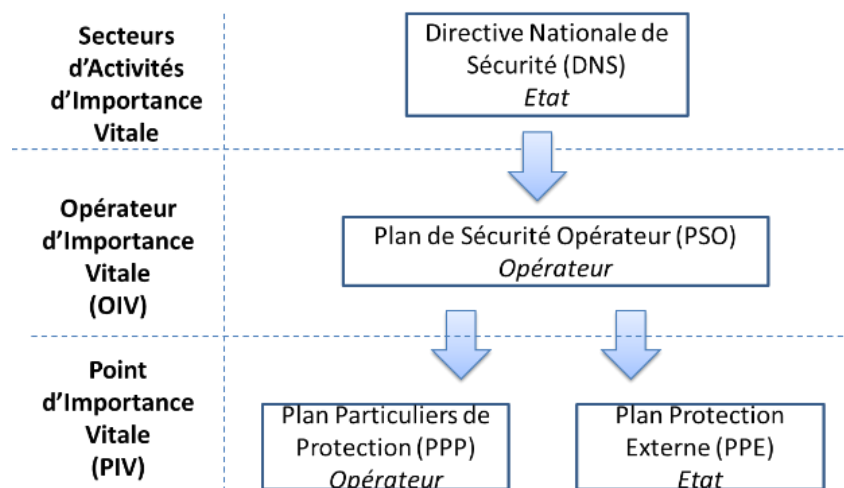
Secteurs d'Activités d'Importance Vitale

Directive Nationale de Sécurité (DNS)
*Etat*

Opérateur d'Importance Vitale (OIV)

Plan de Sécurité Opérateur (PSO)
*Opérateur*

Point d'Importance Vitale (PIV)

Plan Particuliers de Protection (PPP)
*Opérateur*

Plan Protection Externe (PPE)
*Etat*